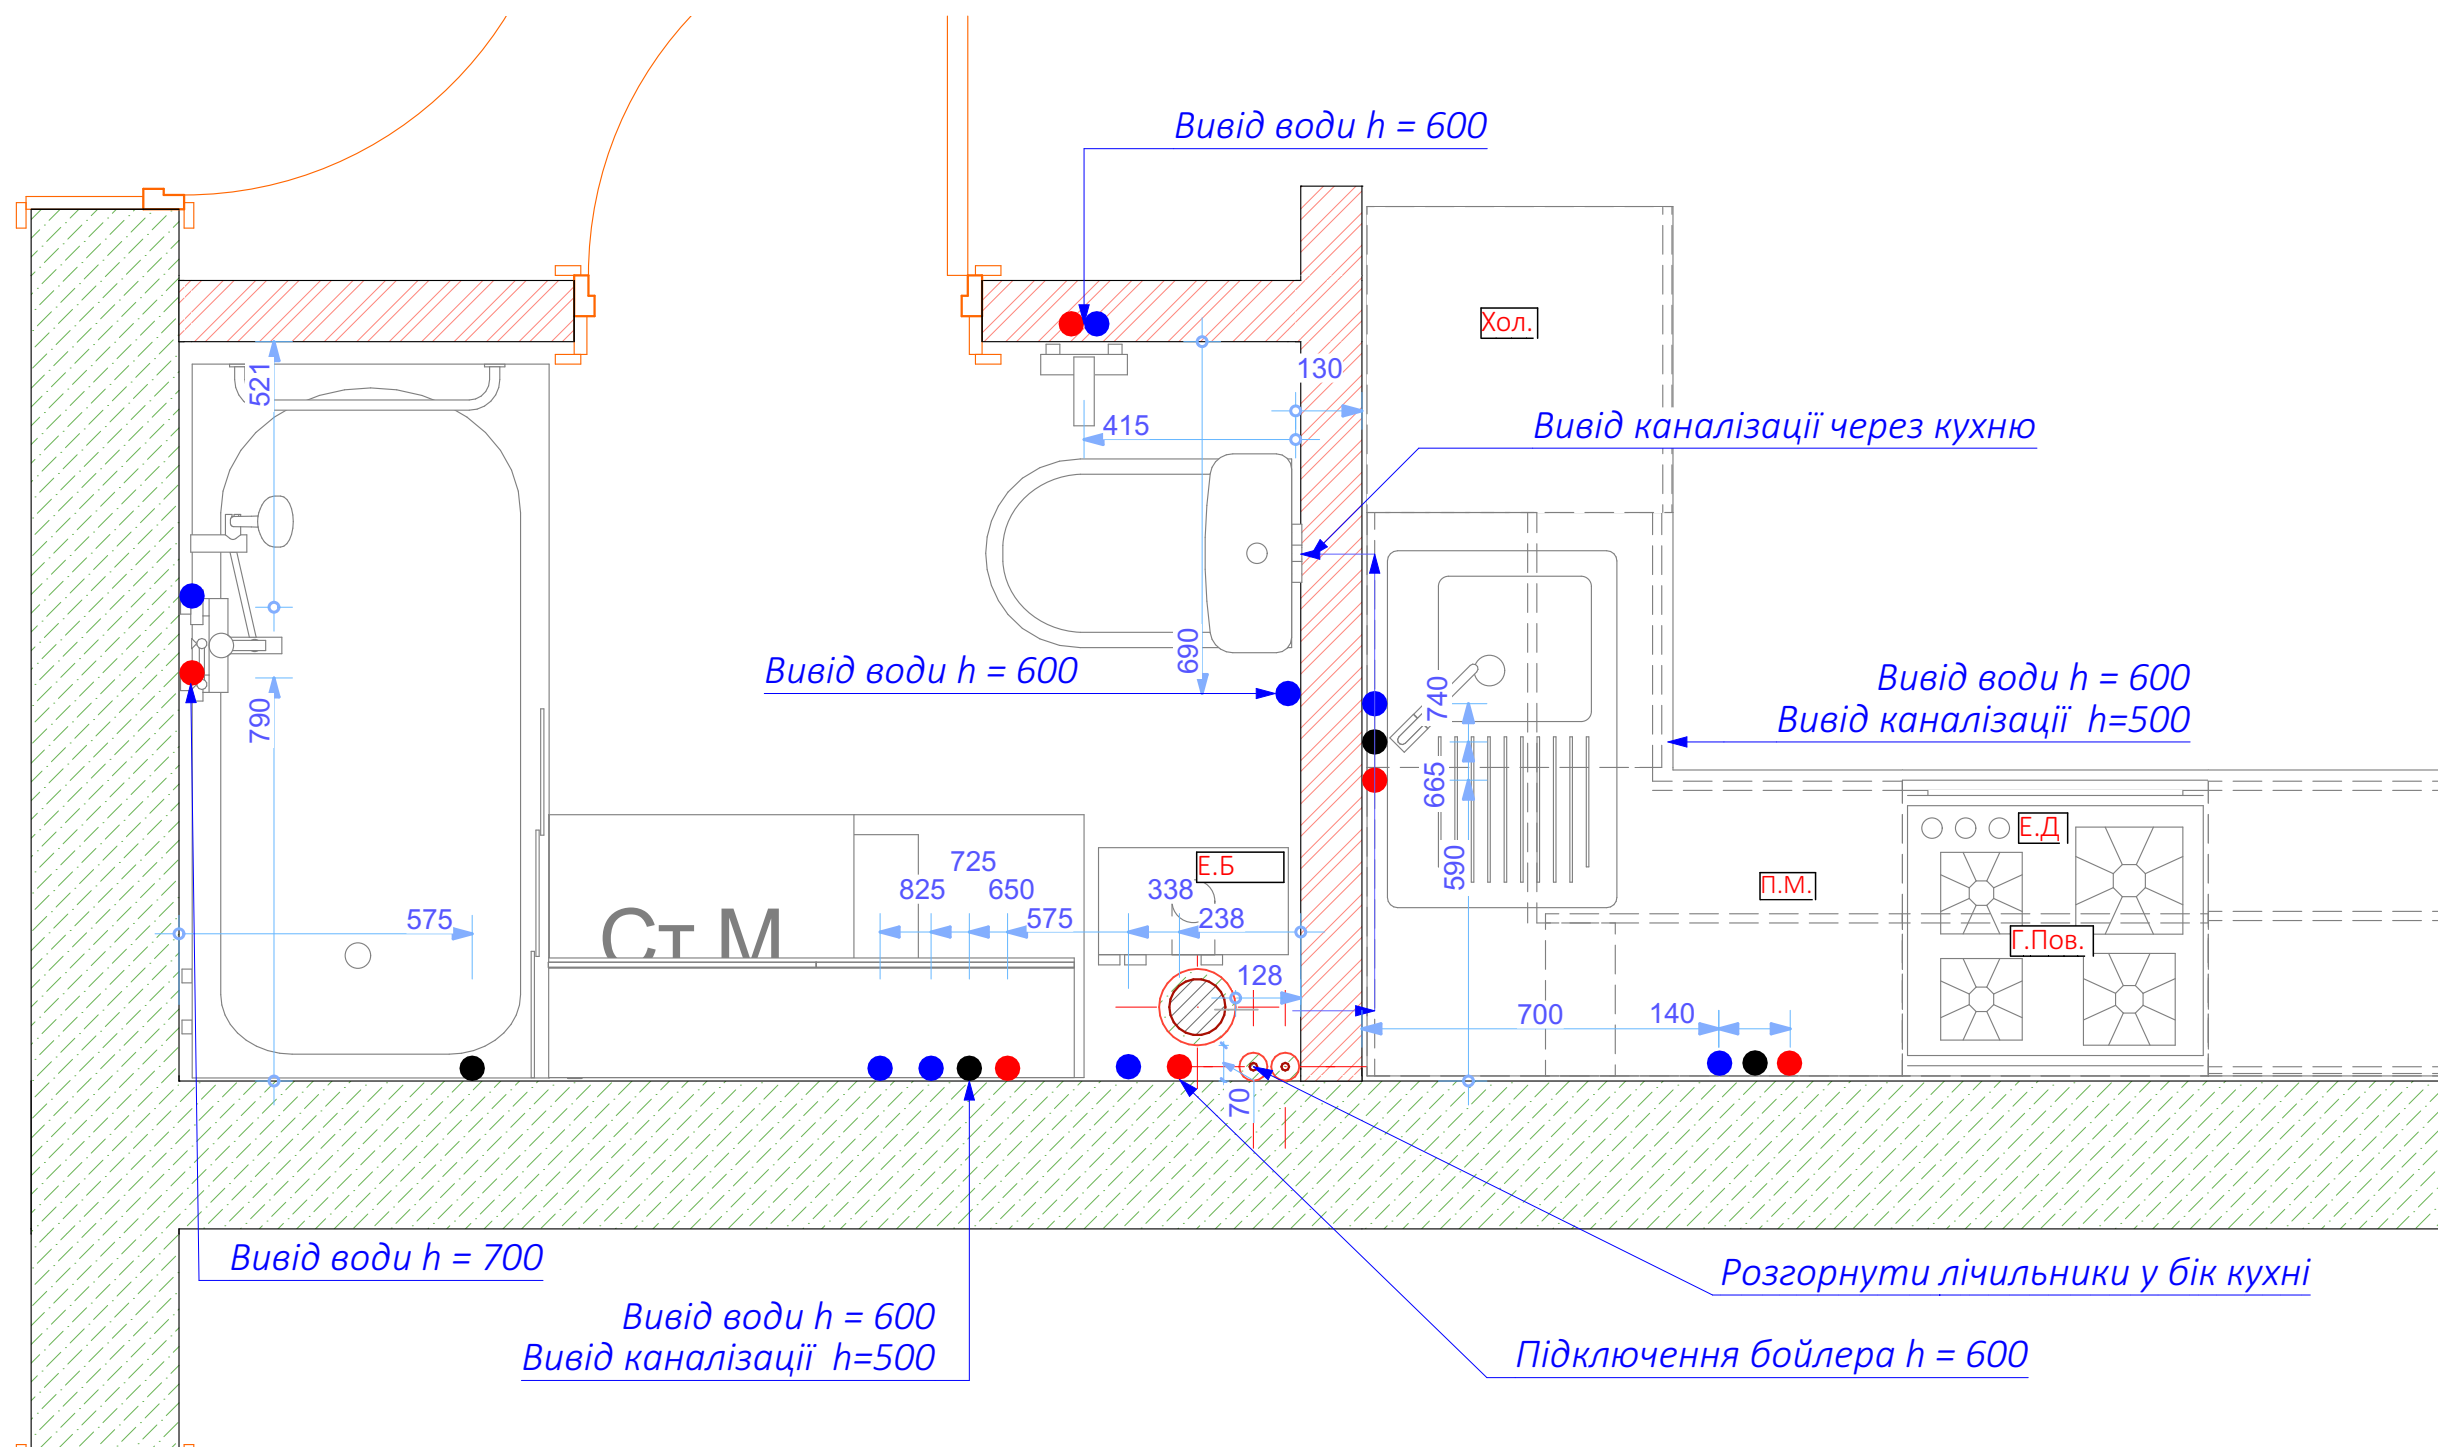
Вивід води h = 600

Хол.

130

415

Вивід каналізації через кухню

521

690

Вивід води h = 600

Вивід води h = 600
Вивід каналізації h=500

740

790

665

590

725

825

650

575

575

338

238

Е.Б

Ст М

Е.Д

П.М.

Г.Пов.

128

700

140

70

Вивід води h = 700

Вивід води h = 600
Вивід каналізації h=500

Розгорнути лічильники у бік кухні

Підключення бойлера h = 600